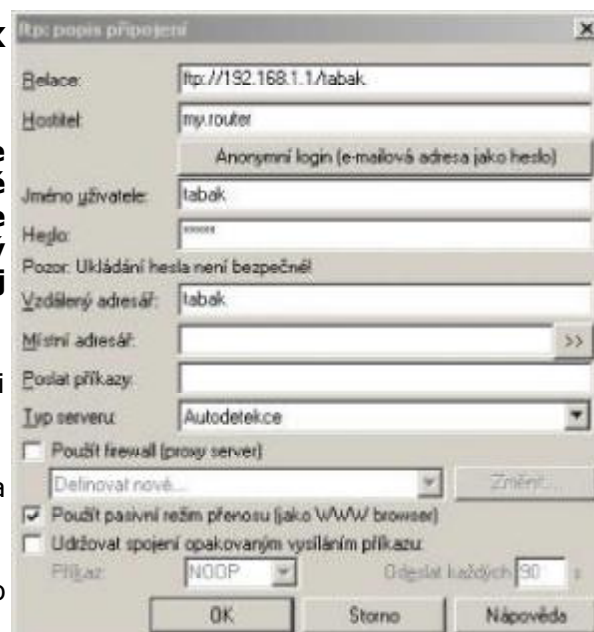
k
Ftp: popis připojení
×
Relace: ftp://192.168.1.1/tabak
Hostitel: my.router
Anonymní login (e-mailová adresa jako heslo)
Jméno uživatele: tabak
Heslo: *****
Pozor: Ukládání hesla není bezpečné!
Vzdálený adresář: tabak
Místní adresář:
>>
Poslat příkazy:
Typ serveru: Autodetekce
Použít firewall (proxy server)
Definovat nové...
Změnit...
Použít pasivní režim přenosu (jako WWW browser)
Udržovat spojení opakovaným vysíláním příkazu:
Příkaz: NOOP
Odeslat každých 90 s
OK
Storno
Nápověda